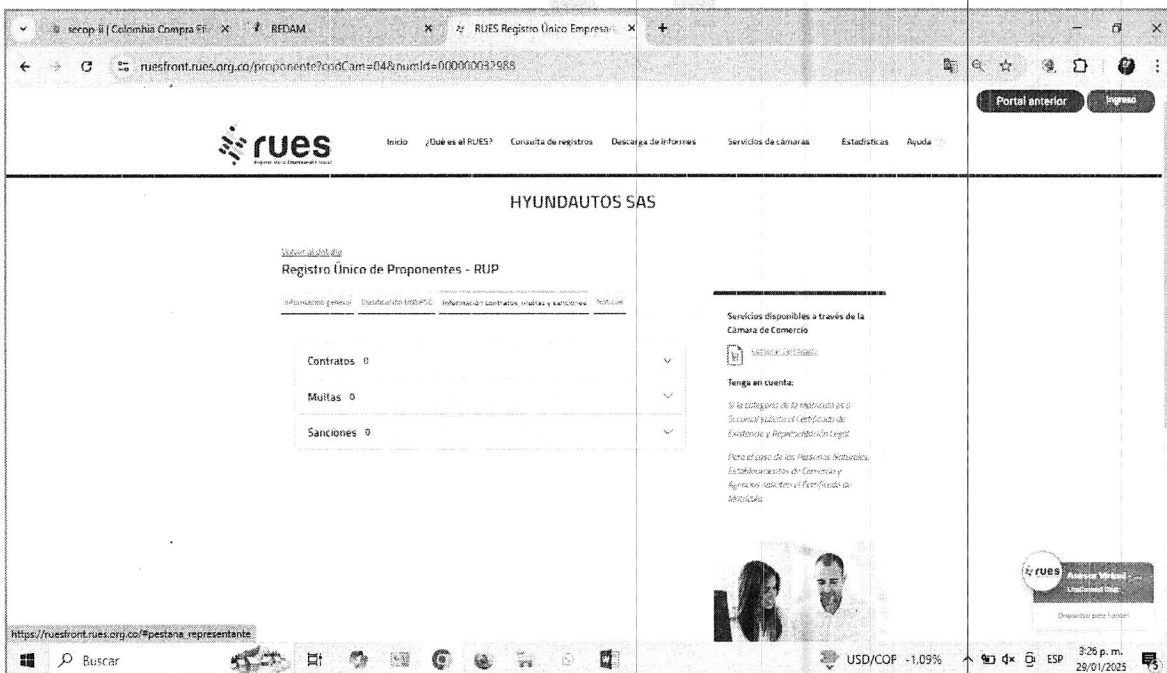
secop ii | Colombia Compra Efi ×
REDAM ×
RUES Registro Único Empresar ×
+

ruesfront.rues.org.co/proponente?codCam=04&numId=000000032988

Portal anterior
Ingreso

rues
Registro Único Empresarial y Social

Inicio ¿Qué es el RUES? Consulta de registros Descarga de informes Servicios de cámaras Estadísticas Ayuda

HYUNDAUTOS SAS

Volver al listado
Registro Único de Proponentes - RUP

Información general Clasificación UNSPSC Información contratos, multas y sanciones Noticias

Contratos 0
Multas 0
Sanciones 0

Servicios disponibles a través de la Cámara de Comercio

Comprar Certificado

Tenga en cuenta:

Si la categoría de la matrícula es a Sucursal solicite el Certificado de Existencia y Representación Legal

Para el caso de las Personas Naturales, Establecimientos de Comercio y Agencias solicitan el Certificado de Matrícula

rues Asesor Virtual
Disponible para Ayudar!

https://ruesfront.rues.org.co/#pestana_representante

Buscar
USD/COP -1,09%
ESP
3:26 p. m.
29/01/2025